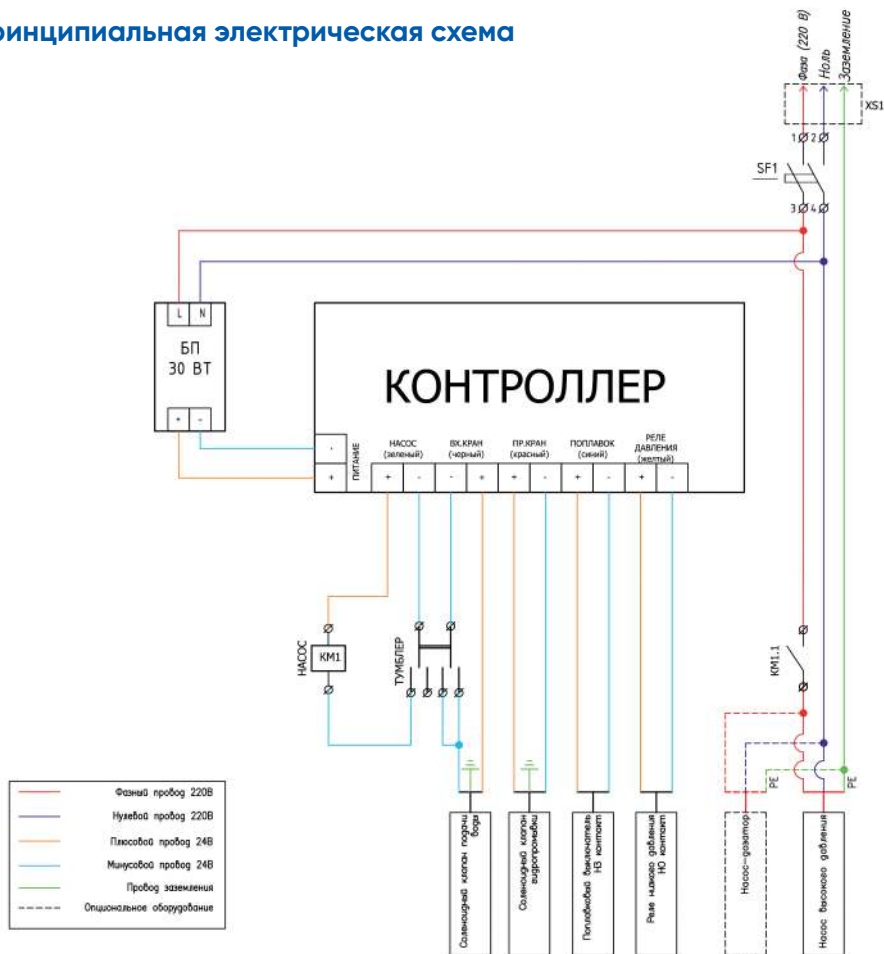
ринципиальная электрическая схема

Фаза (220 В)
Ноль
Заземление
XS1
1 2
SF1
3 4

L N
БП
30 ВТ
+ -

КОНТРОЛЛЕР

-
+
ПИТАНИЕ
НАСОС (зеленый)
+ -
ВХ.КРАН (чорный)
- +
ПР.КРАН (красный)
+ -
ПОПЛАВОК (синий)
+ -
РЕЛЕ ДАВЛЕНИЯ (желтый)
+ -

НАСОС
KM1
ТУМБЛЕР
KM1.1
PE
PE

Соленоидный клапан подачи воды
Соленоидный клапан гидропромывки
Поплавковый выключатель НЗ контакт
Реле низкого давления НО контакт
Насос-дозатор
Насос высокого давления

| | |
|---|---|
| | Фазный провод 220В |
| | Нулевой провод 220В |
| | Плюсовой провод 24В |
| | Минусовой провод 24В |
| | Провод заземления |
| | Опциональное оборудование |